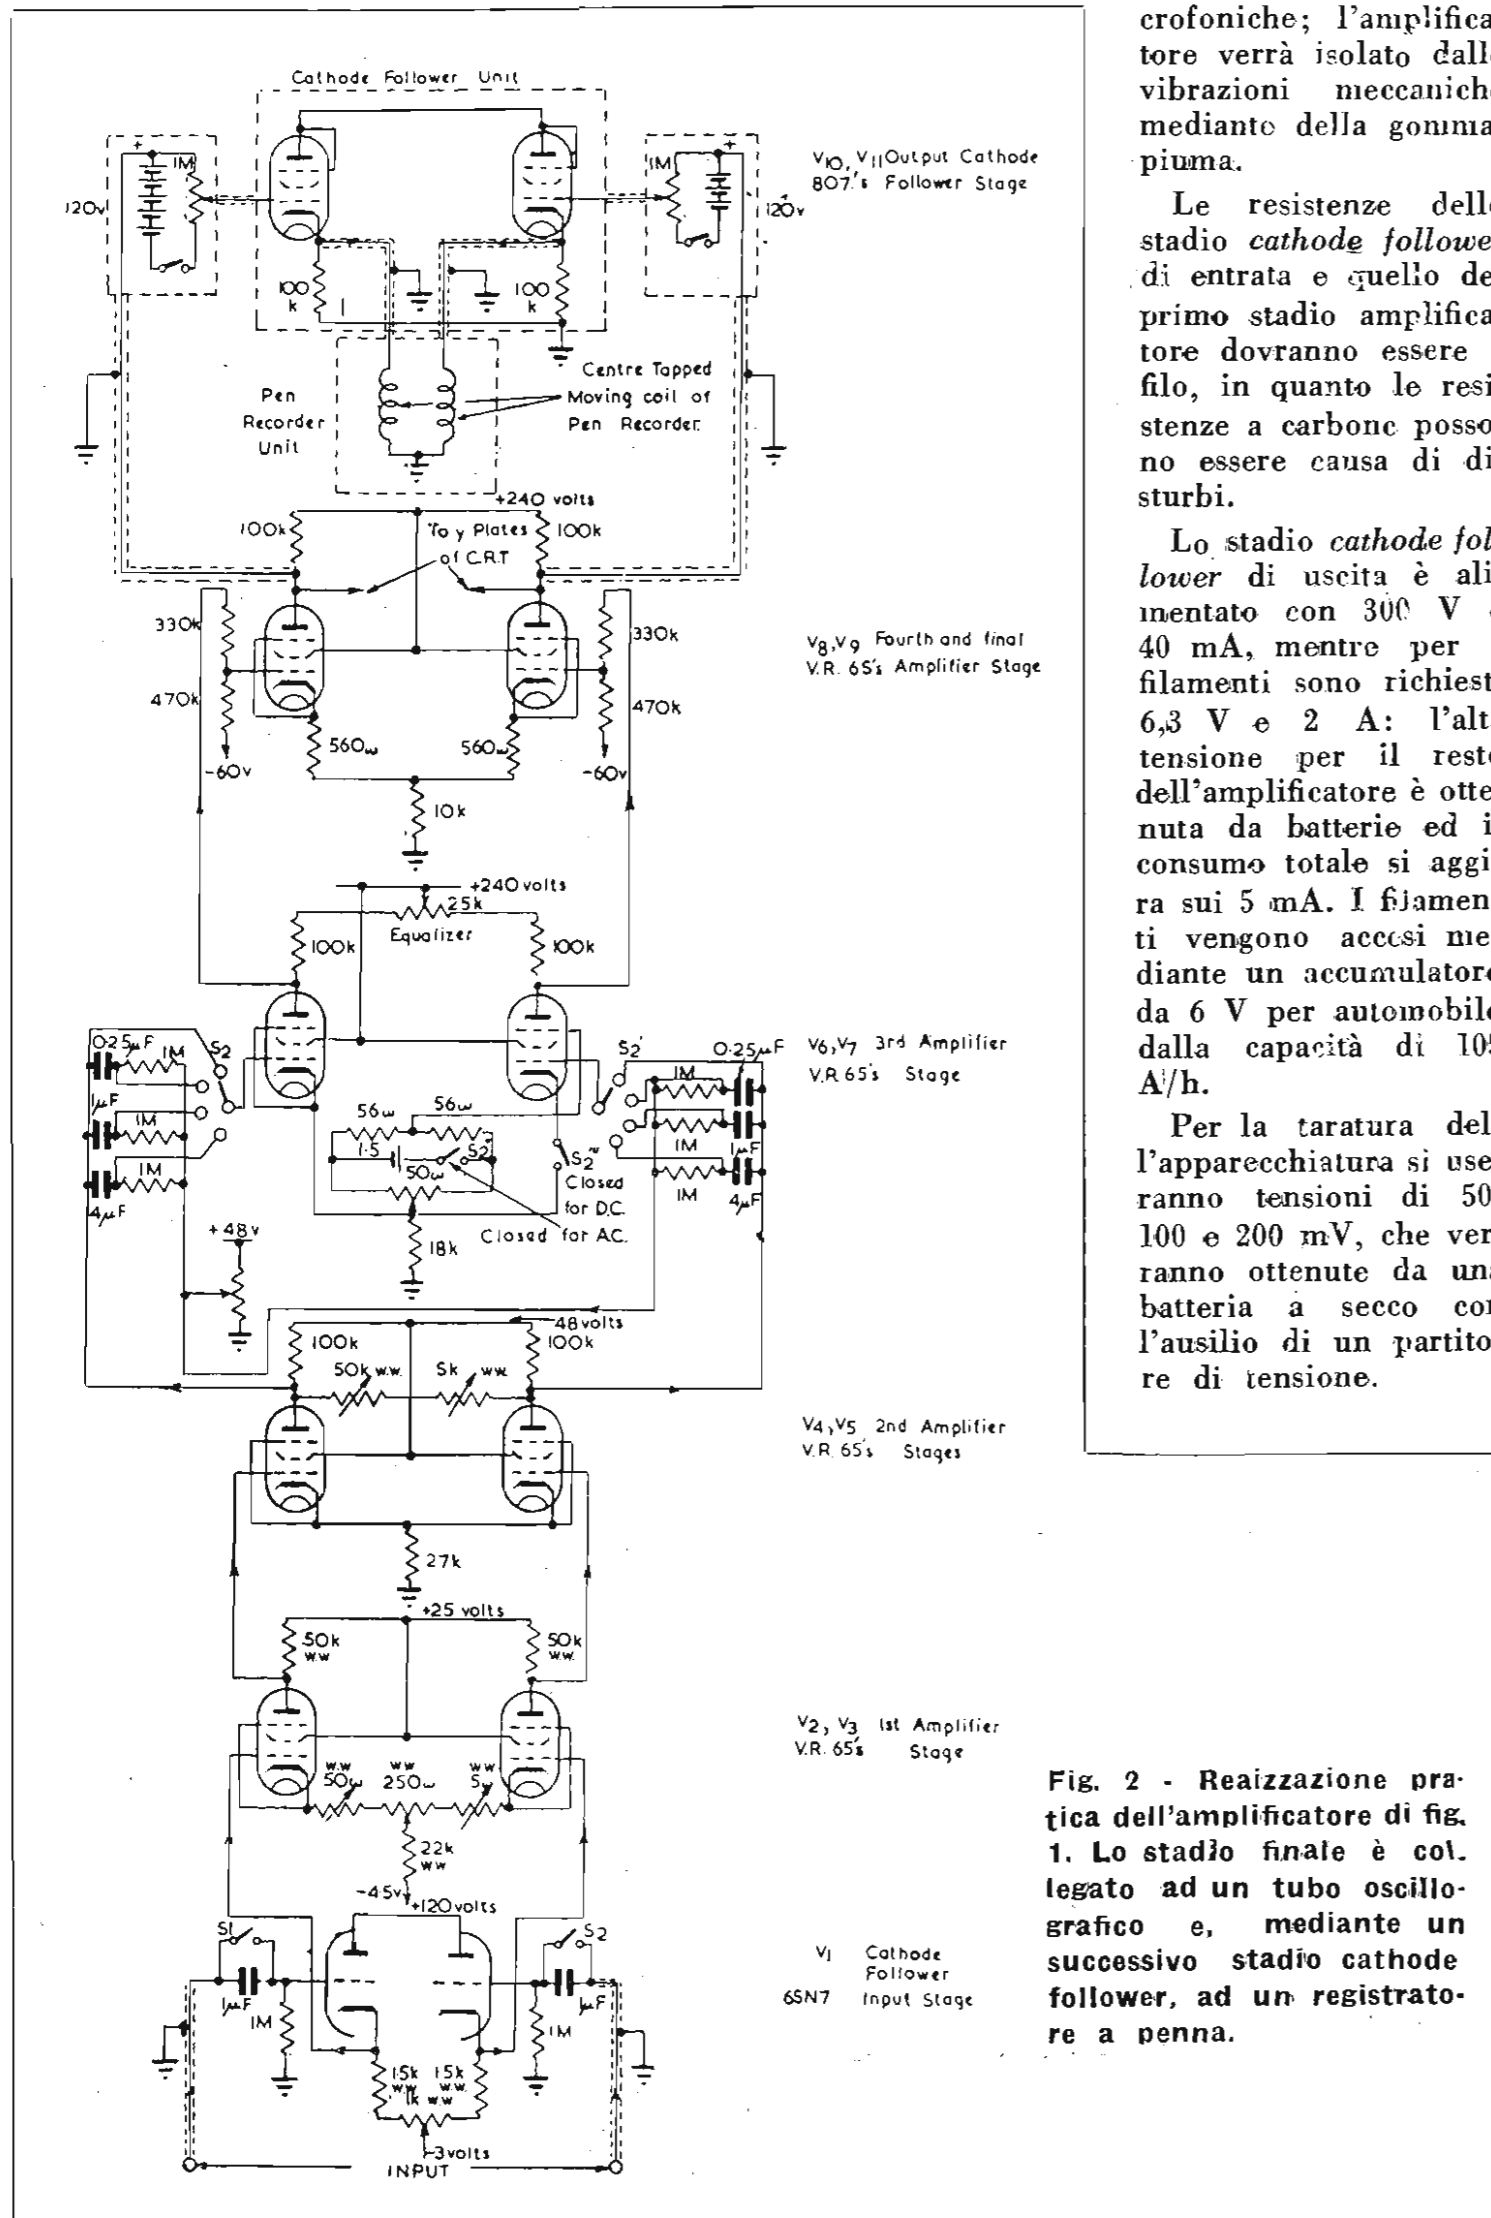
Cathode Follower Unit

120v | 1M | 120v | 1M

$V_{10}$, $V_{11}$ Output Cathode 807's Follower Stage

100 k | 100 k

Pen Recorder Unit

Centre Tapped Moving coil of Pen Recorder

+240 volts

100k | To y Plates of C.R.T | 100k

330k | 330k

$V_8$, $V_9$ Fourth and final V.R. 65's Amplifier Stage

470k | 470k

560ω | 560ω

-60v | -60v

10k

+240 volts

25k Equalizer

100k | 100k

0.25μF | 1M | S2 | 1μF | 1M | 1M | 4μF

S2' | 0.25μF | 1M | 1M | 1μF | 1M | 4μF

$V_6$, $V_7$ 3rd Amplifier V.R 65's Stage

56ω | 56ω | 1.5 | 50ω | S2' | S2'' Closed for D.C. | Closed for A.C.

18k

+48v

-48 volts

100k | 100k

50k w.w. | 5k ww

$V_4$, $V_5$ 2nd Amplifier V.R. 65's Stages

27k

+25 volts

50k ww | 50k ww

$V_2$, $V_3$ 1st Amplifier V.R. 65's Stage

ww 50ω | ww 250ω | ww 5ω

22k ww

-45v | +120 volts

S1 | S2

1μF | 1M | 1M | 1μF

$V_1$ Cathode Follower 6SN7 Input Stage

15k ww | 15k ww | 1k ww

-3volts

INPUT

crofoniche; l'amplificatore verrà isolato dalle vibrazioni meccaniche mediante della gommapiuma.

Le resistenze dello stadio *cathode followe* di entrata e quello del primo stadio amplificatore dovranno essere filo, in quanto le resistenze a carbone possono essere causa di disturbi.

Lo stadio *cathode follower* di uscita è alimentato con 300 V 40 mA, mentre per filamenti sono richiest 6,3 V e 2 A: l'alta tensione per il resto dell'amplificatore è ottenuta da batterie ed i consumo totale si aggira sui 5 mA. I filamenti vengono accesi mediante un accumulatore da 6 V per automobile dalla capacità di 105 A/h.

Per la taratura dell'apparecchiatura si useranno tensioni di 50 100 e 200 mV, che verranno ottenute da una batteria a secco con l'ausilio di un partitore di tensione.

Fig. 2 - Reaizzazione pratica dell'amplificatore di fig. 1. Lo stadio finale è collegato ad un tubo oscillografico e, mediante un successivo stadio cathode follower, ad un registratore a penna.